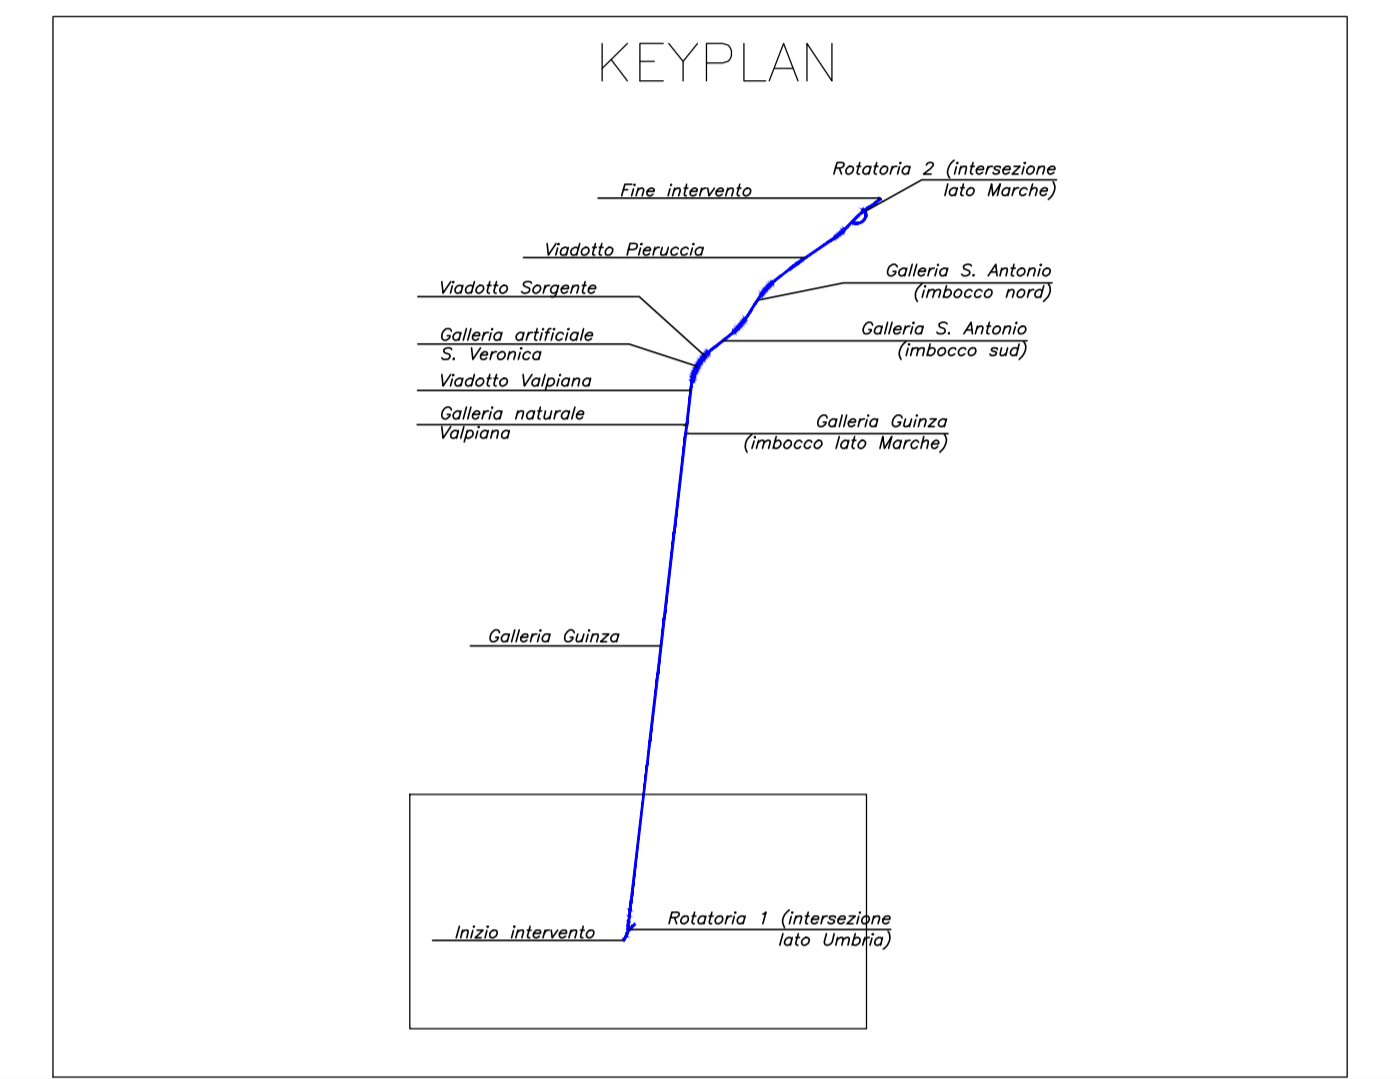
KEYPLAN

Rotatoria 2 (intersezione lato Marche)

Fine intervento

Viadotto Pieruccia

Galleria S. Antonio (imbocco nord)

Viadotto Sorgente

Galleria artificiale S. Veronica

Galleria S. Antonio (imbocco sud)

Viadotto Valpiana

Galleria naturale Valpiana

Galleria Guinza (imbocco lato Marche)

Galleria Guinza

Inizio intervento

Rotatoria 1 (intersezione lato Umbria)